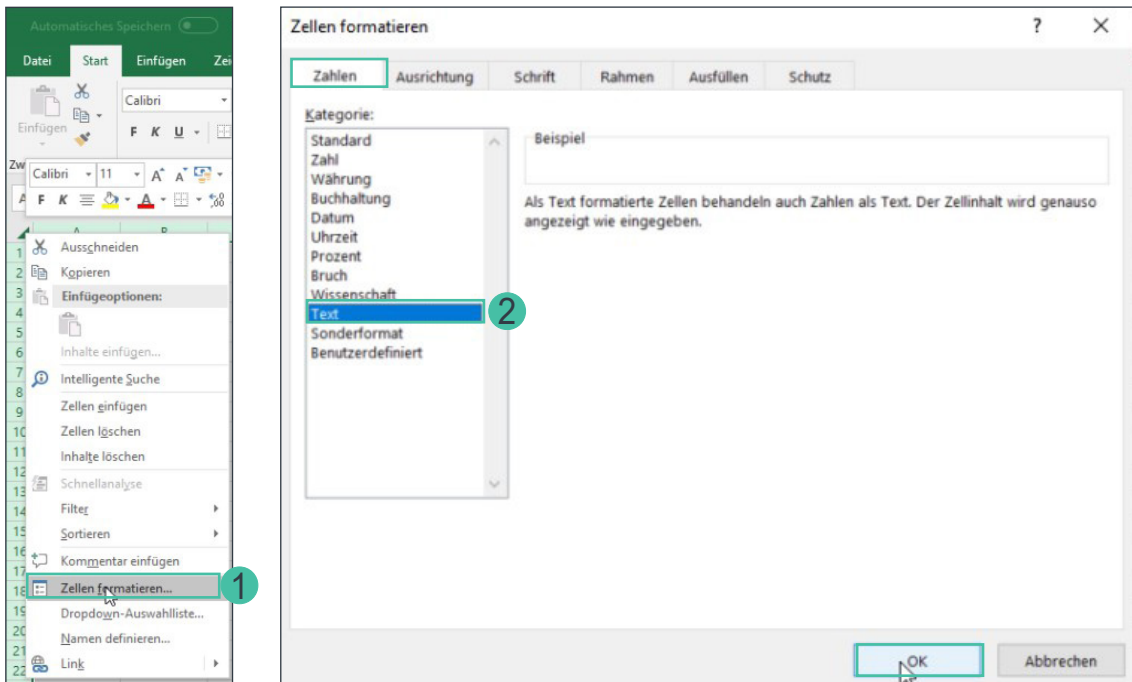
Automatisches Speichern

Datei Start Einfügen Zei

Einfügen

Calibri

F K U

Zw

Calibri 11 A A

F K

A B

1
2
3
4
5
6
7
8
9
10
11
12
13
14
15
16
17
18
19
20
21
22

Ausschneiden
Kopieren
Einfügeoptionen:
Inhalte einfügen...
Intelligente Suche
Zellen einfügen
Zellen löschen
Inhalte löschen
Schnellanalyse
Filter
Sortieren
Kommentar einfügen
Zellen formatieren...
Dropdown-Auswahlliste...
Namen definieren...
Link

1

Zellen formatieren

?

Zahlen Ausrichtung Schrift Rahmen Ausfüllen Schutz

Kategorie:
Standard
Zahl
Währung
Buchhaltung
Datum
Uhrzeit
Prozent
Bruch
Wissenschaft
Text
Sonderformat
Benutzerdefiniert

2

Beispiel

Als Text formatierte Zellen behandeln auch Zahlen als Text. Der Zellinhalt wird genauso angezeigt wie eingegeben.

OK Abbrechen